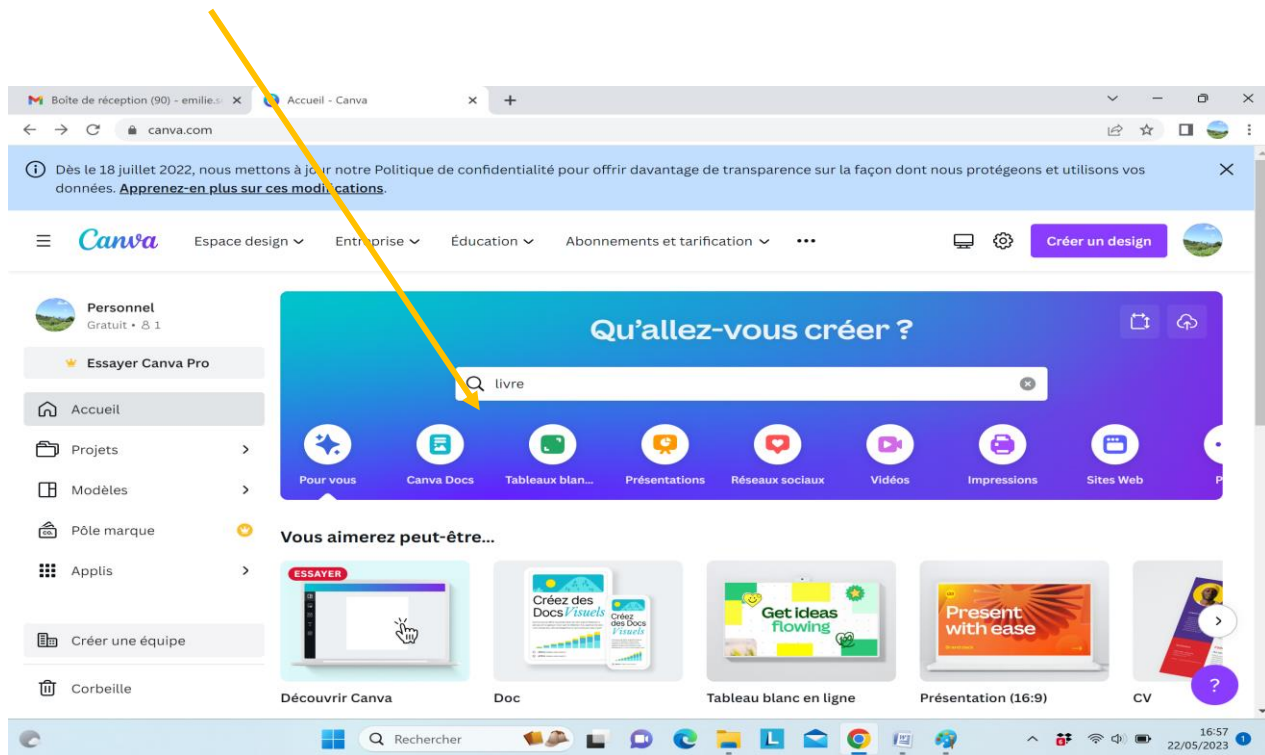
Boîte de réception (90) - emilie.s

Accueil - Canva

canva.com

Dès le 18 juillet 2022, nous mettons à jour notre Politique de confidentialité pour offrir davantage de transparence sur la façon dont nous protégeons et utilisons vos données. Apprenez-en plus sur ces modifications.

Canva

Espace design

Entreprise

Éducation

Abonnements et tarification

•••

Créer un design

Personnel
Gratuit • 1

Essayer Canva Pro

Accueil

Projets

Modèles

Pôle marque

Applis

Créer une équipe

Corbeille

Qu'allez-vous créer ?

livre

Pour vous

Canva Docs

Tableaux blan...

Présentations

Réseaux sociaux

Vidéos

Impressions

Sites Web

P

Vous aimerez peut-être...

ESSAYER

Créez des Docs Visuels

Créez des Docs Visuels

Get ideas flowing

Present with ease

Découvrir Canva

Doc

Tableau blanc en ligne

Présentation (16:9)

CV

?

Rechercher

16:57
22/05/2023